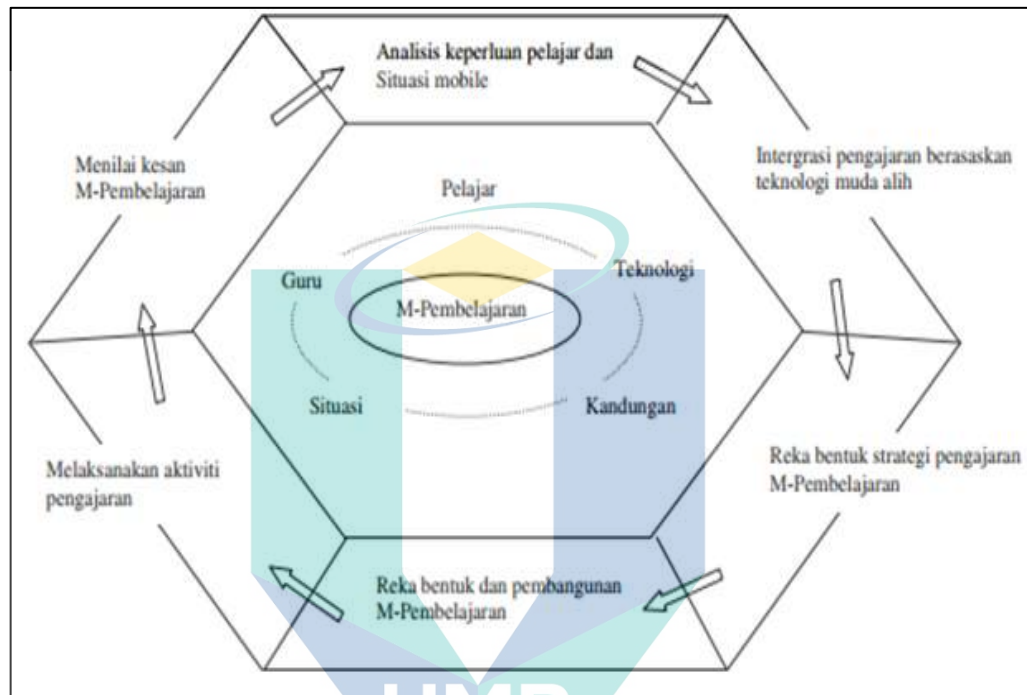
Analisis keperluan pelajar dan Situasi mobile

Intergrasi pengajaran berasaskan teknologi muda alih

Reka bentuk strategi pengajaran M-Pembelajaran

Reka bentuk dan pembangunan M-Pembelajaran

Melaksanakan aktiviti pengajaran

Menilai kesan M-Pembelajaran

Pelajar

Guru

Teknologi

M-Pembelajaran

Situasi

Kandungan

UMP